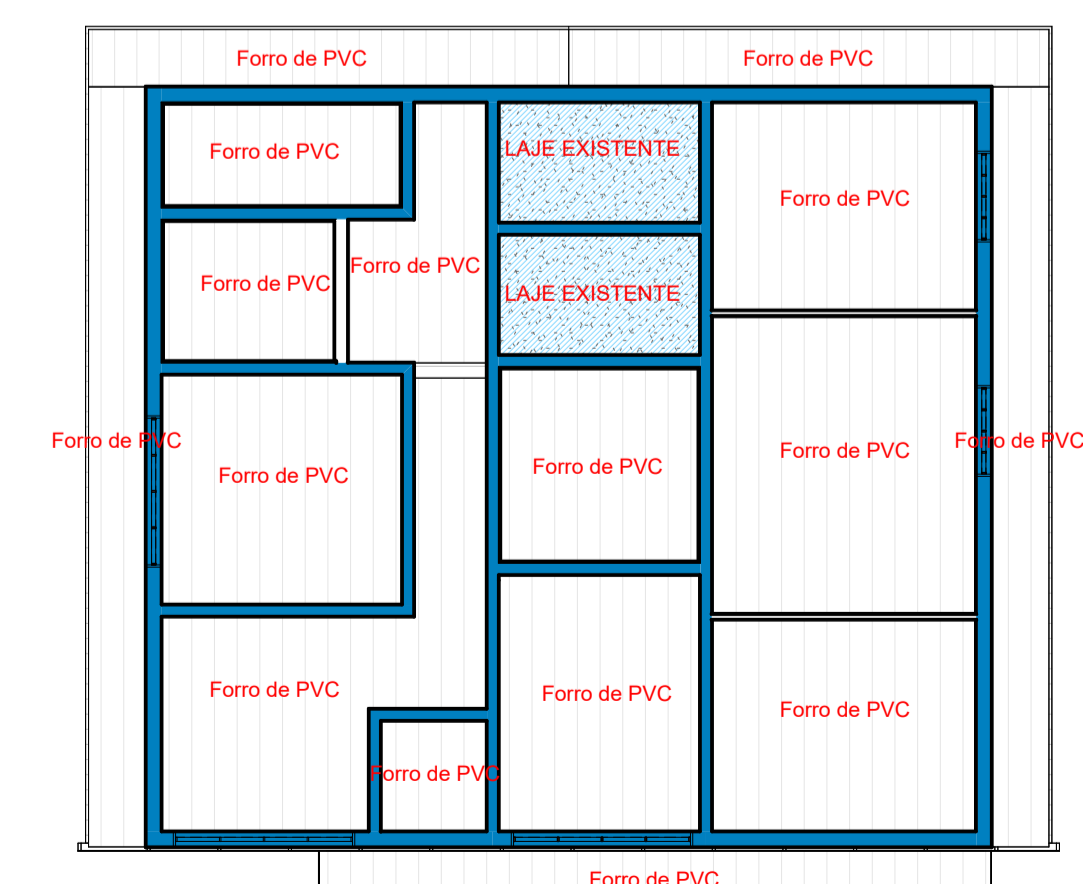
Forro de PVC
Forro de PVC
Forro de PVC
LAJE EXISTENTE
Forro de PVC
Forro de PVC
Forro de PVC
LAJE EXISTENTE
Forro de PVC
Forro de PVC
Forro de PVC
Forro de PVC
Forro de PVC
Forro de PVC
Forro de PVC
Forro de PVC
Forro de PVC
Forro de PVC